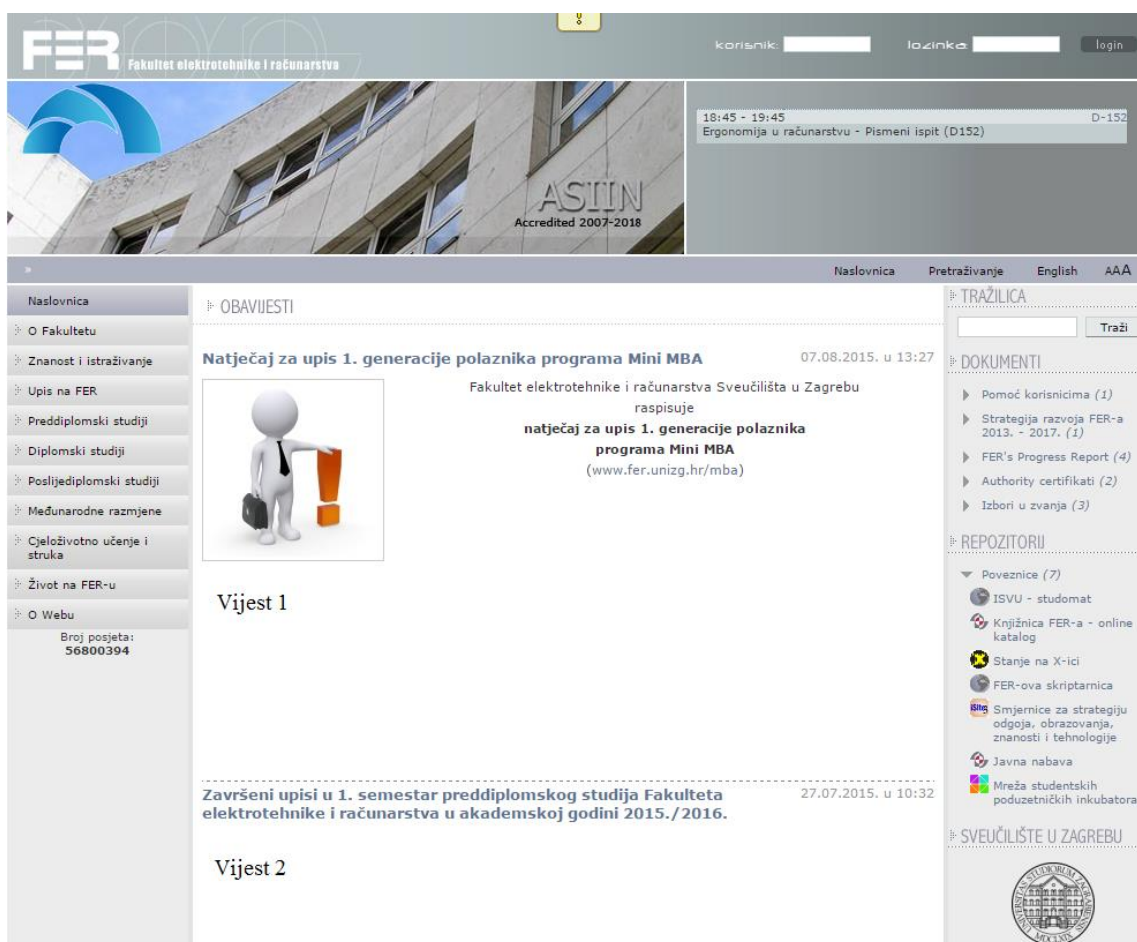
FER Fakultet elektrotehnike i računarstva

korisnik: lozinka: login

18:45 - 19:45 D-152
Ergonomija u računarstvu - Pismeni ispit (D152)

ASIIN
Accredited 2007-2018

Naslovnica Pretraživanje English AAA

Naslovnica
O Fakultetu
Znanost i istraživanje
Upis na FER
Preddiplomski studiji
Diplomski studiji
Poslijediplomski studiji
Međunarodne razmjene
Cjeloživotno učenje i struka
Život na FER-u
O Webu
Broj posjeta:
56800394

OBAVIJESTI

Natječaj za upis 1. generacije polaznika programa Mini MBA 07.08.2015. u 13:27

Fakultet elektrotehnike i računarstva Sveučilišta u Zagrebu raspisuje
**natječaj za upis 1. generacije polaznika programa Mini MBA**
(www.fer.unizg.hr/mba)

Vijest 1

Završeni upisi u 1. semestar preddiplomskog studija Fakulteta elektrotehnike i računarstva u akademskoj godini 2015./2016. 27.07.2015. u 10:32

Vijest 2

TRAŽILICA
Traži

DOKUMENTI
Pomoć korisnicima (1)
Strategija razvoja FER-a 2013. - 2017. (1)
FER's Progress Report (4)
Authority certifikati (2)
Izbori u zvanja (3)

REPOZITORIJ
Poveznice (7)
ISVU - studomat
Knjižnica FER-a - online katalog
Stanje na X-ici
FER-ova skriptarnica
Smjernice za strategiju odgoja, obrazovanja, znanosti i tehnologije
Javna nabava
Mreža studentskih poduzetničkih inkubatora

SVEUČILIŠTE U ZAGREBU